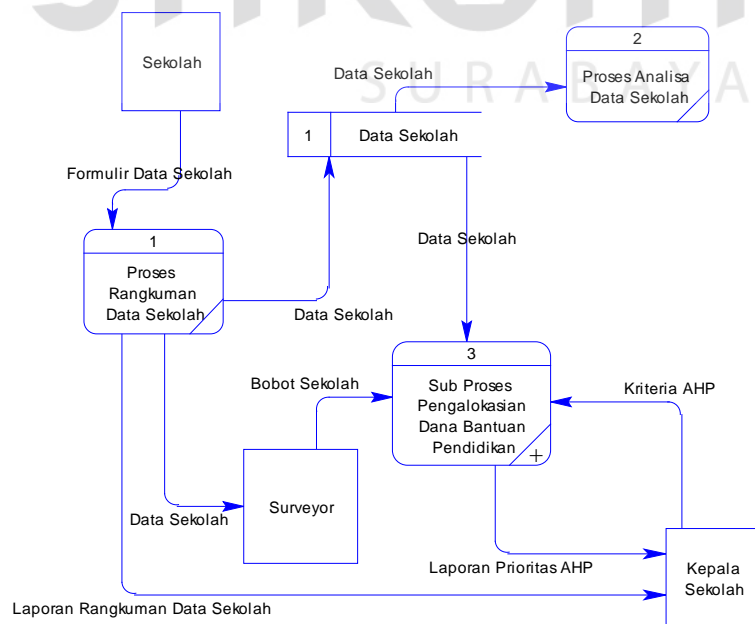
SURABAYA

Sekolah

Data Sekolah

2

Proses Analisa Data Sekolah

1

Data Sekolah

Formulir Data Sekolah

Data Sekolah

1

Proses Rangkuman Data Sekolah

Data Sekolah

3

Sub Proses Pengalokasian Dana Bantuan Pendidikan

Bobot Sekolah

Kriteria AHP

Surveyor

Data Sekolah

Laporan Prioritas AHP

Kepala Sekolah

Laporan Rangkuman Data Sekolah